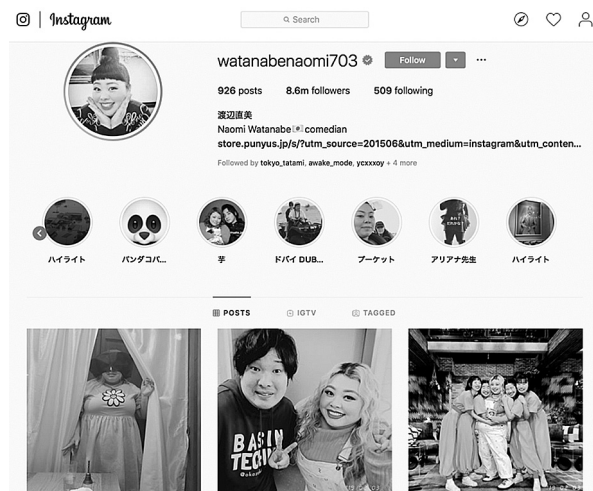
Instagram

Search

watanabenaomi703

Follow

926 posts 8.6m followers 509 following

渡辺直美
Naomi Watanabe comedian
store.punyus.jp/s/?utm_source=201506&utm_medium=instagram&utm_conten...

Followed by tokyo_tatami, awake_mode, ycxxxoy + 4 more

ハイライト
パンダコパ...
芋
ドバイ DUB...
プーケット
アリアナ先生
ハイライト

POSTS
IGTV
TAGGED

BASIN
TECH